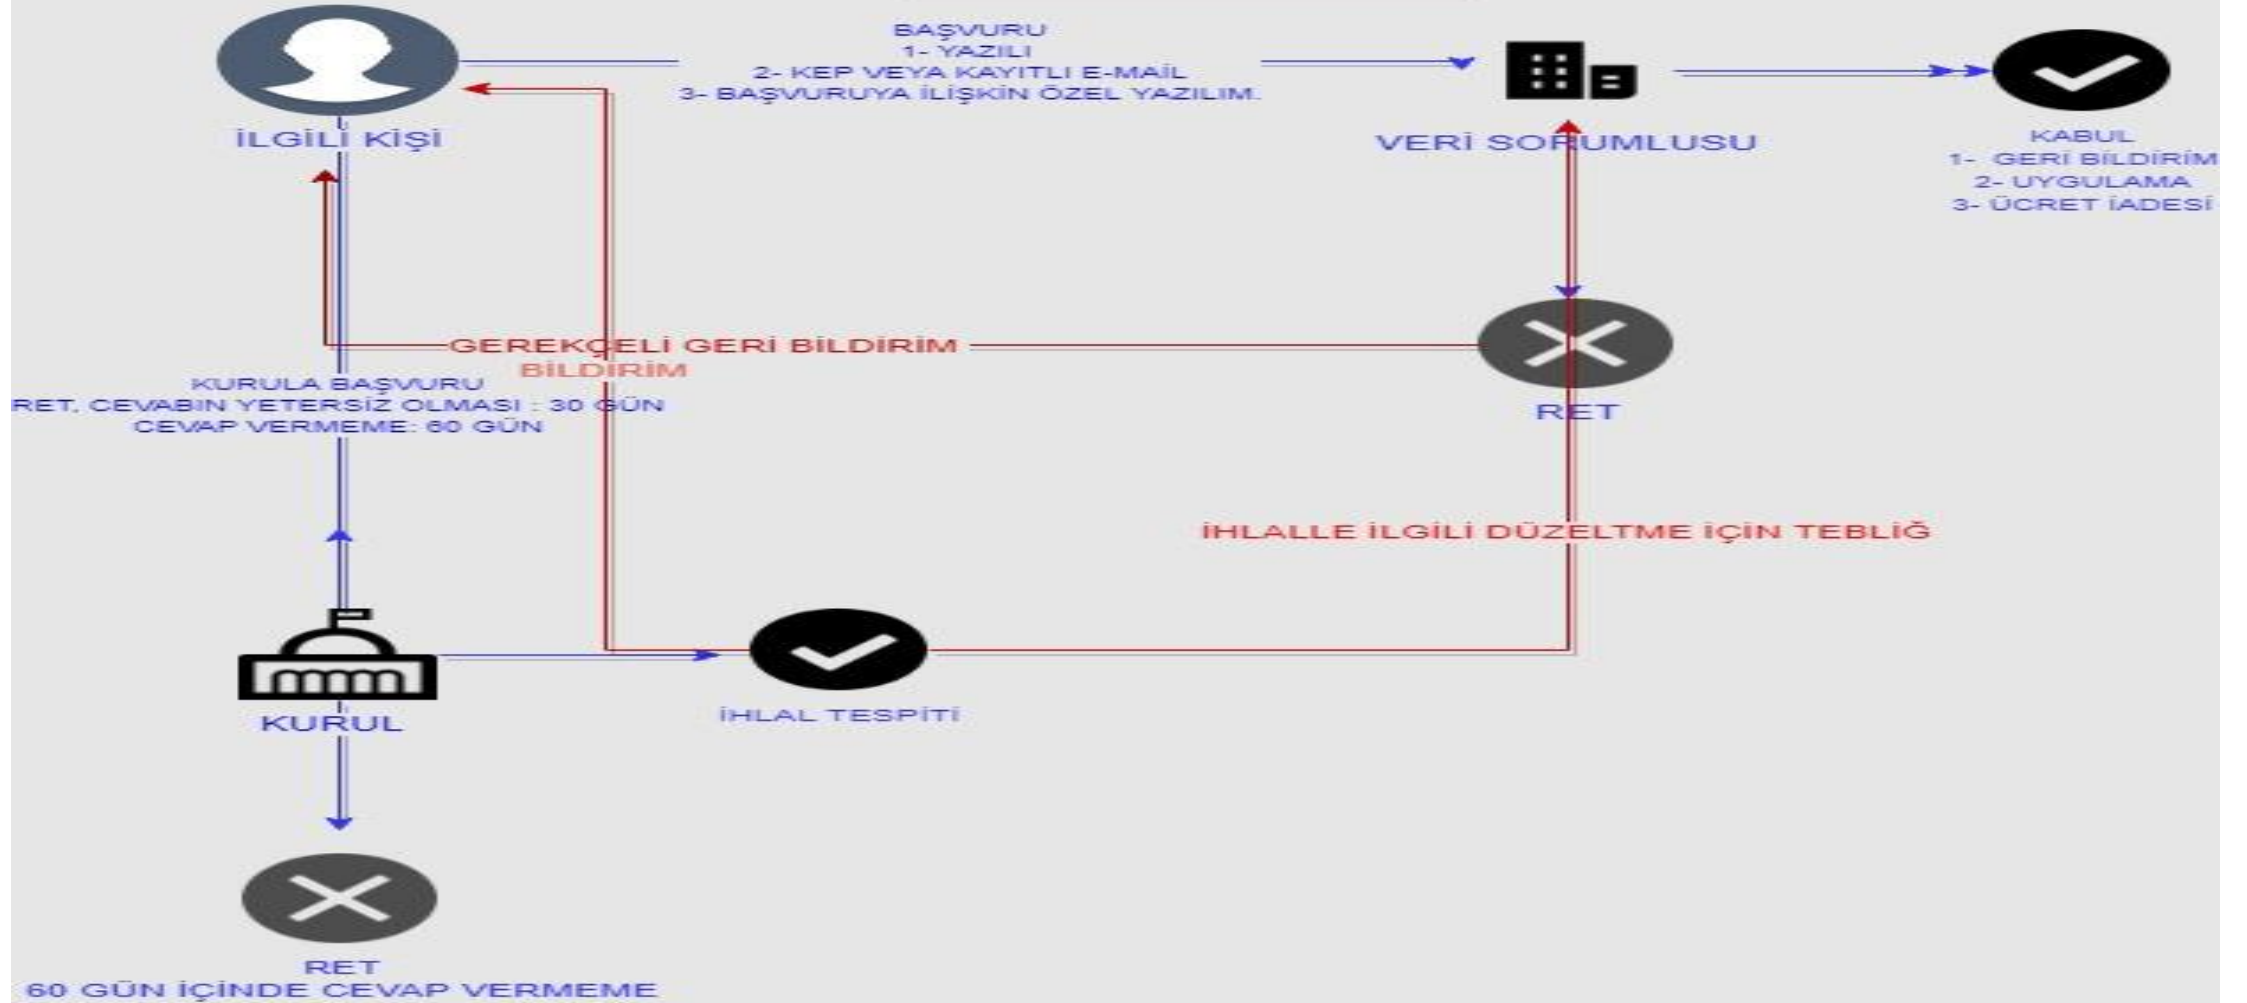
BAŞVURU
1- YAZILI
2- KEP VEYA KAYITLI E-MAİL
3- BAŞVURUYA İLİŞKİN ÖZEL YAZILIM.

İLGİLİ KİŞİ

VERİ SORUMLUSU

KABUL
1- GERİ BİLDİRİM
2- UYGULAMA
3- ÜCRET İADESİ

GEREKÇELİ GERİ BİLDİRİM
BİLDİRİM

KURULA BAŞVURU
RET, CEVABIN YETERSİZ OLMASI : 30 GÜN
CEVAP VERMEME: 60 GÜN

RET

İHLALLE İLGİLİ DÜZELTME İÇİN TEBLİĞ

KURUL

İHLAL TESPİTİ

RET
60 GÜN İÇİNDE CEVAP VERMEME